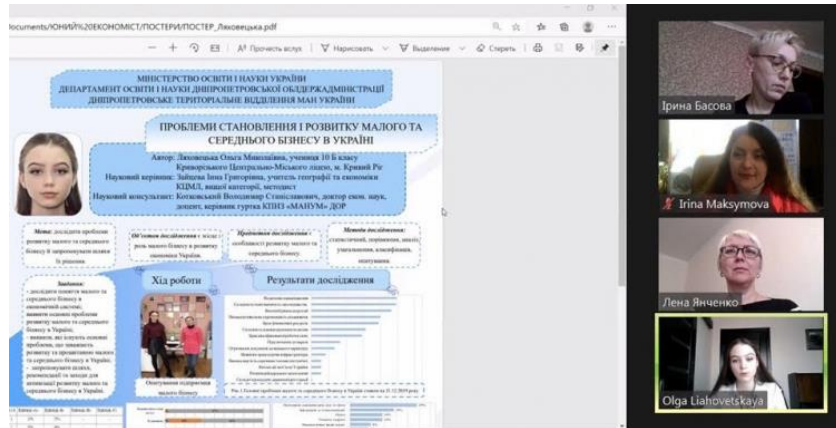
documents/ЮНИЙ%20ЕКОНОМІСТ/ПОСТЕРИ/ПОСТЕР_Ляховецька.pdf

Прочесть вслух | Нарисовать | Выделение | Стереть

МІНІСТЕРСТВО ОСВІТИ І НАУКИ УКРАЇНИ
ДЕПАРТАМЕНТ ОСВІТИ І НАУКИ ДНІПРОПЕТРОВСЬКОЇ ОБЛДЕРЖАДМІНІСТРАЦІЇ
ДНІПРОПЕТРОВСЬКЕ ТЕРИТОРІАЛЬНЕ ВІДДІЛЕННЯ МАН УКРАЇНИ

ПРОБЛЕМИ СТАНОВЛЕННЯ І РОЗВИТКУ МАЛОГО ТА СЕРЕДНЬОГО БІЗНЕСУ В УКРАЇНІ

Автор: Ляховецька Ольга Миколаївна, учениця 10 Б класу Криворізького Центрально-Міського ліцею, м. Кривий Ріг
Науковий керівник: Зайцева Інна Григорівна, учитель географії та економіки КЦМЛ, вищої категорії, методист
Науковий консультант: Котковський Володимир Станіславович, доктор екон. наук, доцент, керівник гуртка КПІЗ «МАНУМ» ДОР

Мета: дослідити проблеми розвитку малого та середнього бізнесу й запропонувати шляхи їх рішення

Об'єкт дослідження є місце і роль малого бізнесу в розвитку економіки України.

Предмет дослідження: особливості розвитку малого та середнього бізнесу.

Методи дослідження: статистичний, порівняння, аналіз, узагальнення, класифікація, опитування.

Завдання:
- дослідити поняття малого та середнього бізнесу в економічній системі;
- виявити основні проблеми розвитку малого та середнього бізнесу в Україні;
- виявити, які існують основні проблеми, що заважають розвитку та процвітанню малого та середнього бізнесу в Україні;
- запропонувати шляхи, рекомендації та заходи для активізації розвитку малого та середнього бізнесу в Україні

Хід роботи

Опитування підприємця малого бізнесу

Результати дослідження

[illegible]

Ірина Басова
Irina Maksymova
Лена Янченко
Olga Liahovetskaya